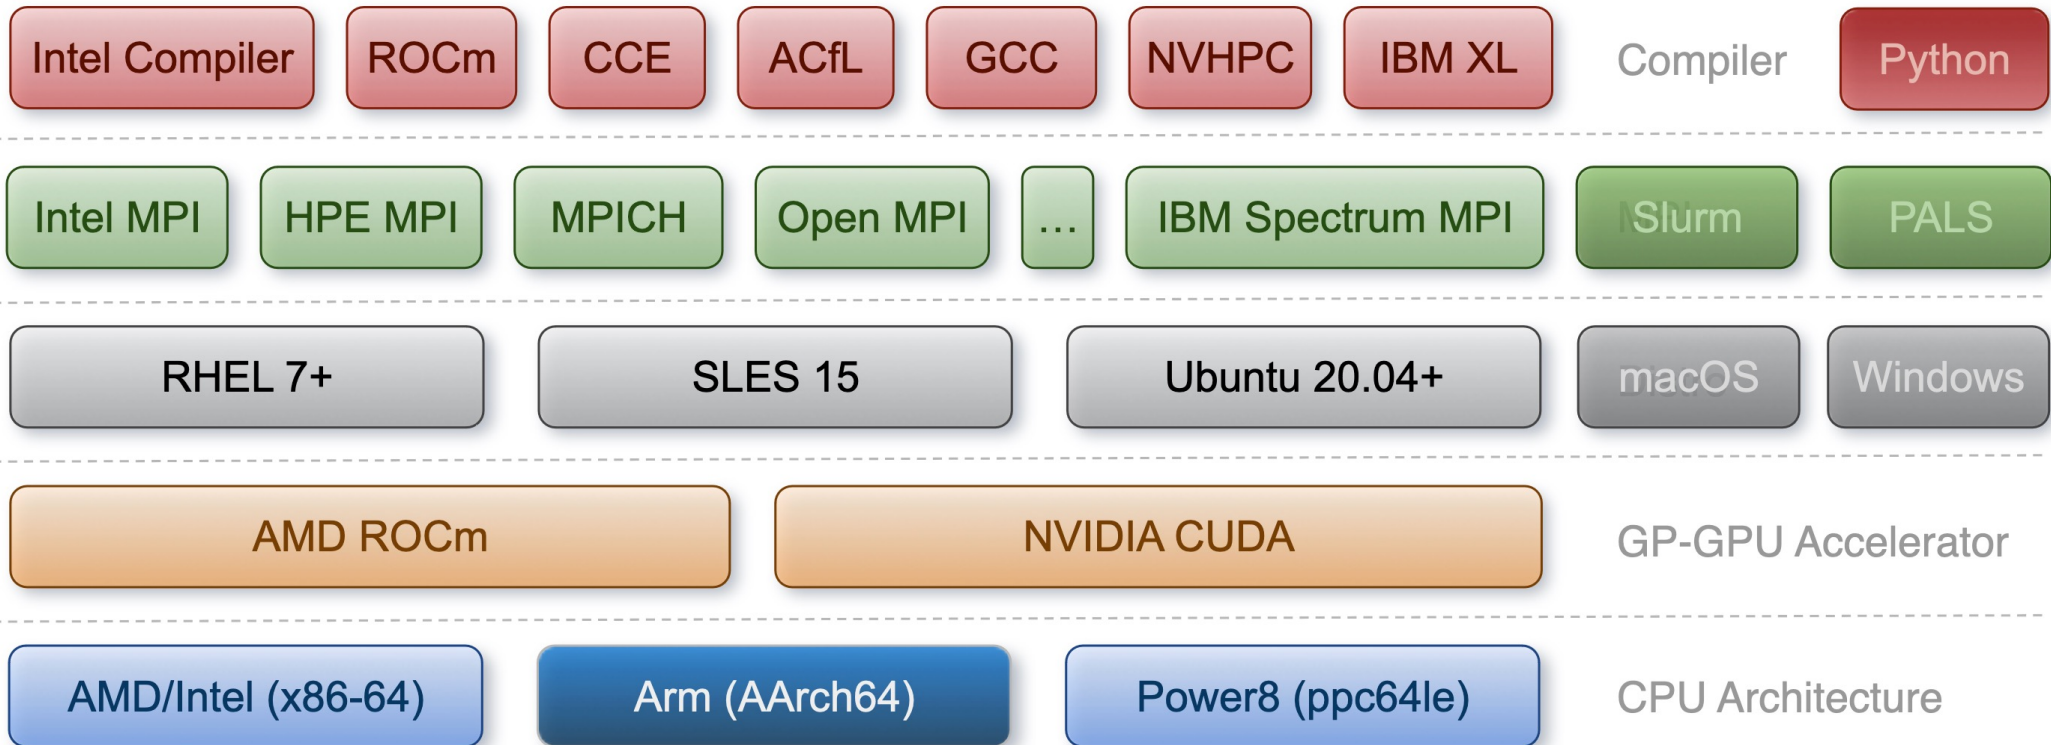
Intel Compiler | ROCm | CCE | ACfL | GCC | NVHPC | IBM XL | Compiler | Python

Intel MPI | HPE MPI | MPICH | Open MPI | ... | IBM Spectrum MPI | Slurm | PALS

RHEL 7+ | SLES 15 | Ubuntu 20.04+ | macOS | Windows

AMD ROCm | NVIDIA CUDA | GP-GPU Accelerator

AMD/Intel (x86-64) | Arm (AArch64) | Power8 (ppc64le) | CPU Architecture